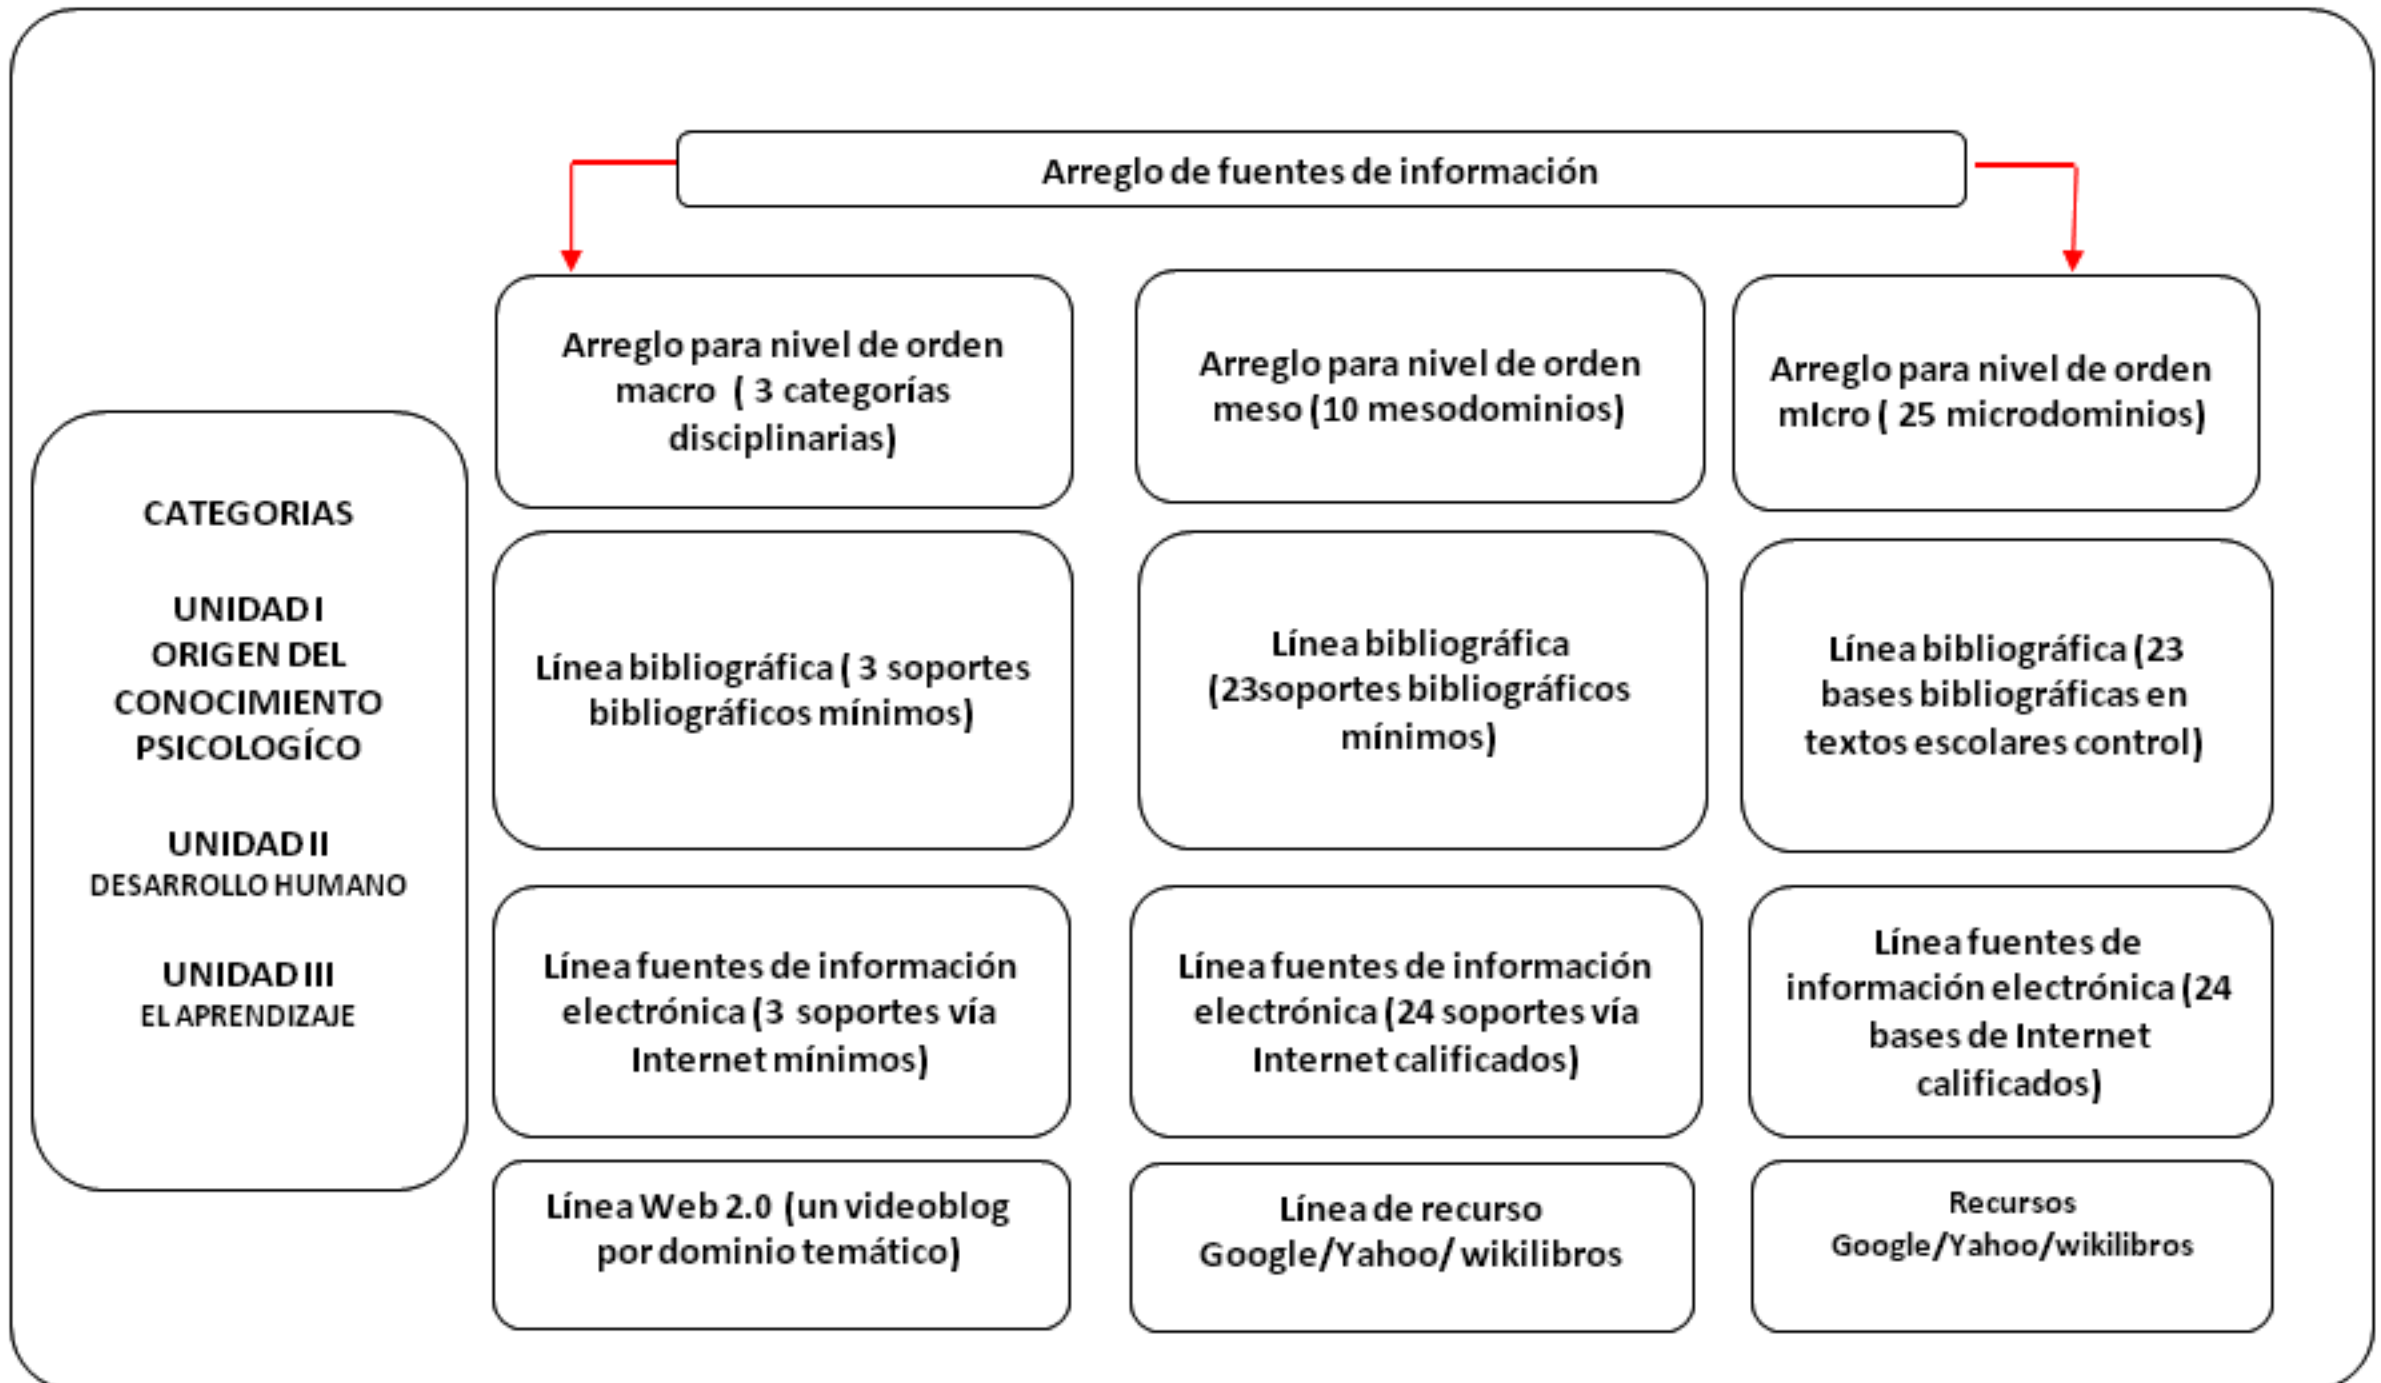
Arreglo de fuentes de información

CATEGORIAS

UNIDAD I
ORIGEN DEL CONOCIMIENTO PSICOLOGÍCO

UNIDAD II
DESARROLLO HUMANO

UNIDAD III
EL APRENDIZAJE

Arreglo para nivel de orden macro ( 3 categorías disciplinarias)

Arreglo para nivel de orden meso (10 mesodominios)

Arreglo para nivel de orden mIcro ( 25 microdominios)

Línea bibliográfica ( 3 soportes bibliográficos mínimos)

Línea bibliográfica (23soportes bibliográficos mínimos)

Línea bibliográfica (23 bases bibliográficas en textos escolares control)

Línea fuentes de información electrónica (3 soportes vía Internet mínimos)

Línea fuentes de información electrónica (24 soportes vía Internet calificados)

Línea fuentes de información electrónica (24 bases de Internet calificados)

Línea Web 2.0 (un videoblog por dominio temático)

Línea de recurso Google/Yahoo/ wikilibros

Recursos Google/Yahoo/wikilibros